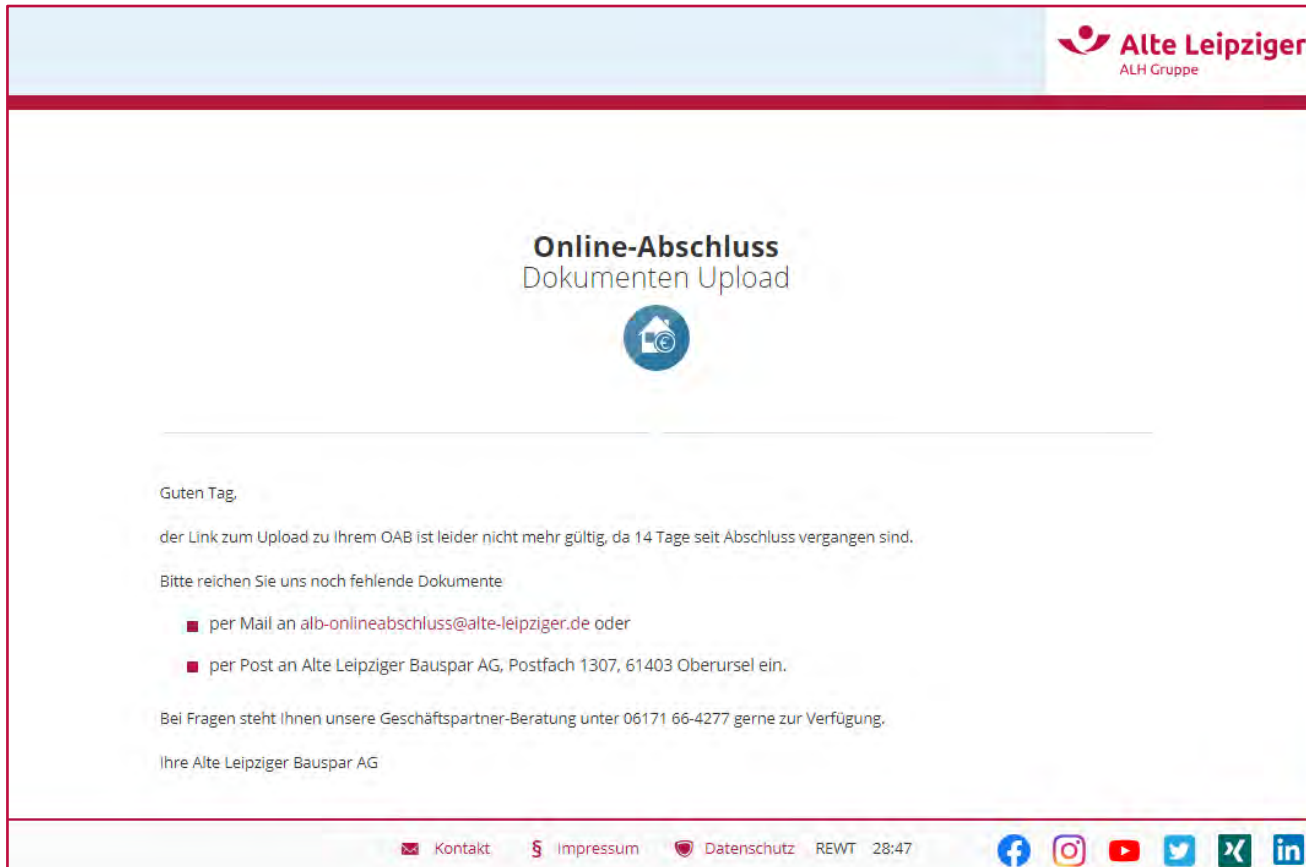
Alte Leipziger
ALH Gruppe

Online-Abschluss
Dokumenten Upload

Guten Tag,

der Link zum Upload zu Ihrem OAB ist leider nicht mehr gültig, da 14 Tage seit Abschluss vergangen sind.

Bitte reichen Sie uns noch fehlende Dokumente

- per Mail an alb-onlineabschluss@alte-leipziger.de oder
- per Post an Alte Leipziger Bauspar AG, Postfach 1307, 61403 Oberursel ein.

Bei Fragen steht Ihnen unsere Geschäftspartner-Beratung unter 06171 66-4277 gerne zur Verfügung.

Ihre Alte Leipziger Bauspar AG

Kontakt § Impressum Datenschutz REWT 28:47